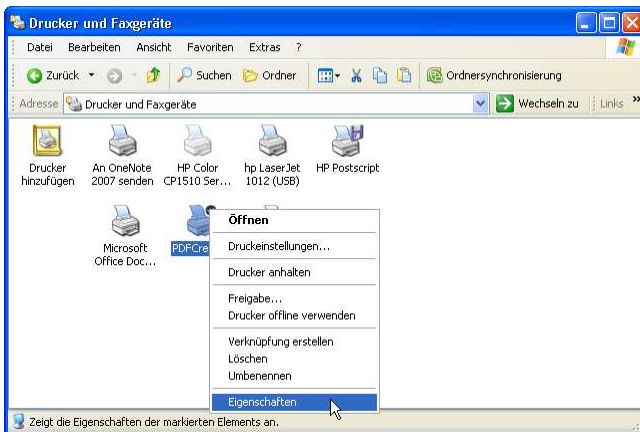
Drucker und Faxgeräte

Datei Bearbeiten Ansicht Favoriten Extras ?

Zurück Suchen Ordner Ordnersynchronisierung

Adresse Drucker und Faxgeräte Wechseln zu Links »

Drucker hinzufügen

An OneNote 2007 senden

HP Color CP1510 Ser...

hp LaserJet 1012 (USB)

HP Postscript

Microsoft Office Doc...

PDFCre

Öffnen
Druckeinstellungen...
Drucker anhalten
Freigabe...
Drucker offline verwenden
Verknüpfung erstellen
Löschen
Umbenennen
Eigenschaften

Zeigt die Eigenschaften der markierten Elements an.